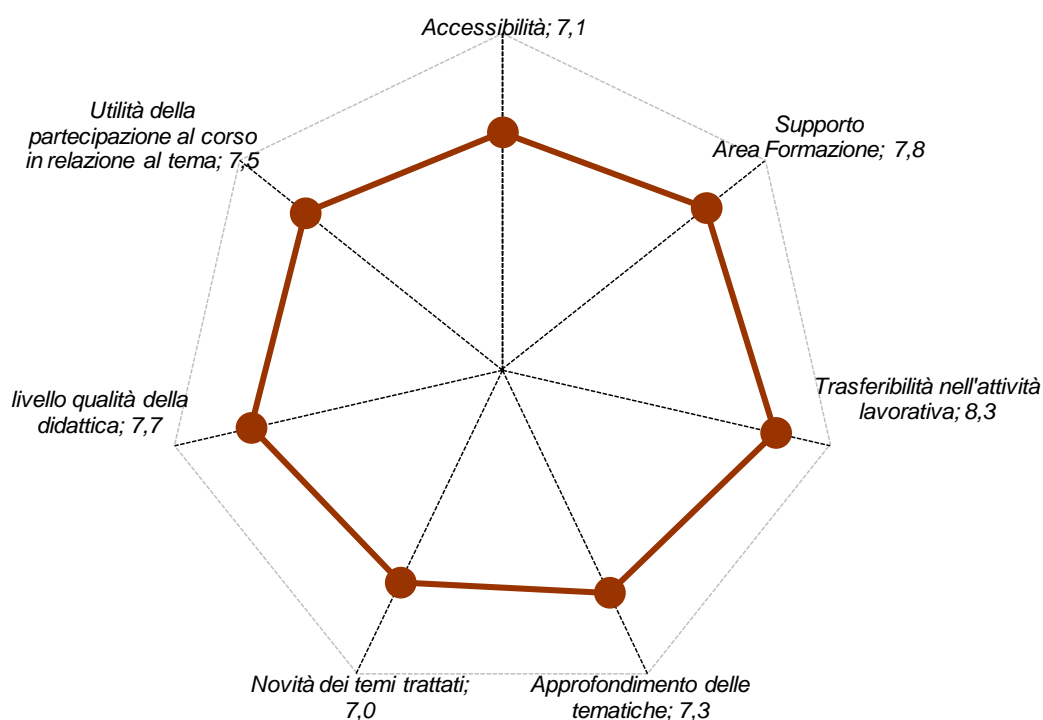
Accessibilità; 7,1

Supporto Area Formazione; 7,8

Trasferibilità nell'attività lavorativa; 8,3

Approfondimento delle tematiche; 7,3

Novità dei temi trattati; 7,0

livello qualità della didattica; 7,7

Utilità della partecipazione al corso in relazione al tema; 7,5